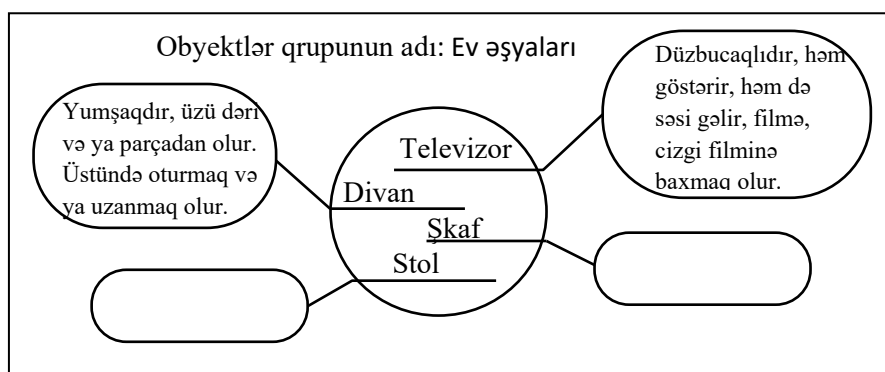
Obyektlər qrupunun adı: Ev əşyaları

Yumşaqdır, üzü dəri və ya parçadan olur. Üstündə oturmaq və ya uzanmaq olur.

Düzbucaqlıdır, həm göstərir, həm də səsi gəlir, filmə, cizgi filminə baxmaq olur.

Televizor

Divan

Şkaf

Stol